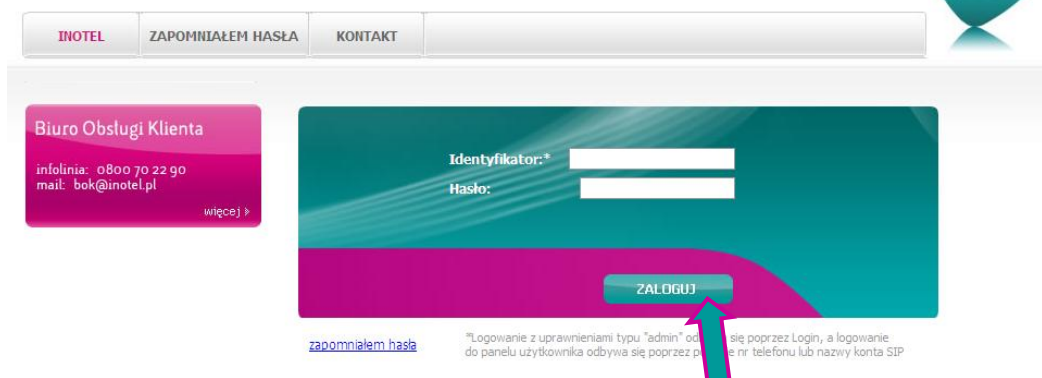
INOTEL ZAPOMNIAŁEM HASŁA KONTAKT

Biuro Obsługi Klienta

infolinia: 0800 70 22 90
mail: bok@inotel.pl

więcej

Identyfikator:*

Hasło:

ZALOGUJ

zapomniałem hasła

*Logowanie z uprawnieniami typu "admin" od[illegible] się poprzez Login, a logowanie do panelu użytkownika odbywa się poprzez p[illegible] nr telefonu lub nazwy konta SIP